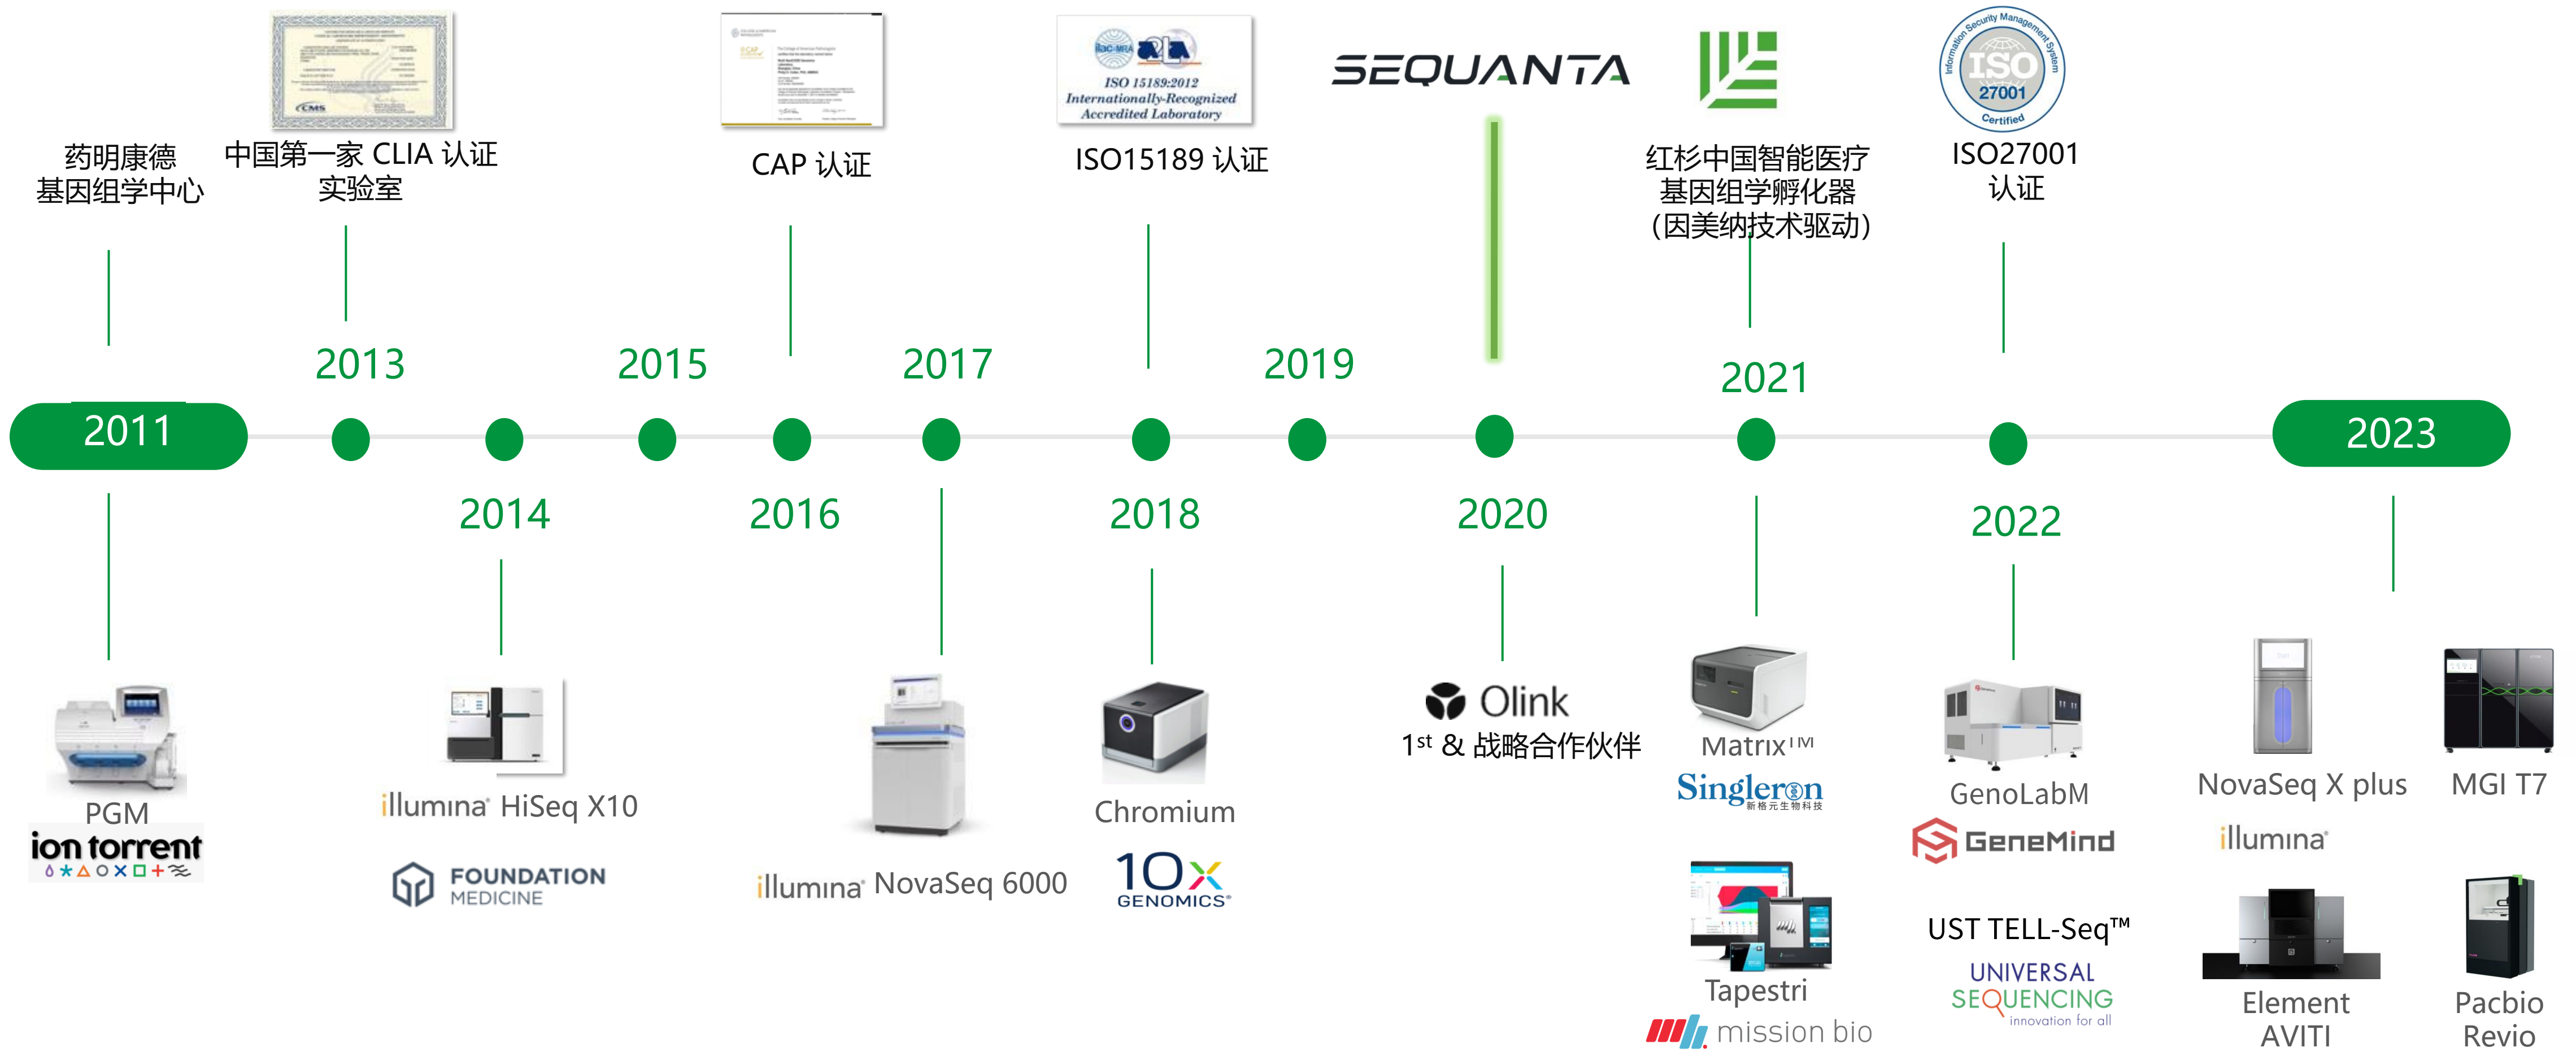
药明康德
基因组学中心

中国第一家 CLIA 认证
实验室

CAP 认证

ISO 15189:2012
Internationally-Recognized
Accredited Laboratory

ISO15189 认证

SEQUANTA

红杉中国智能医疗
基因组学孵化器
(因美纳技术驱动)

ISO
27001
Certified

ISO27001
认证

2013 2015 2017 2019 2021

2011 2023

2014 2016 2018 2020 2022

PGM
ion torrent

illumina HiSeq X10

FOUNDATION MEDICINE

illumina NovaSeq 6000

Chromium

10x GENOMICS

Olink
1$^{st}$ & 战略合作伙伴

Matrix™
Singleron 新格元生物科技

Tapestri
mission bio

GenoLabM
GeneMind

UST TELL-Seq™
UNIVERSAL SEQUENCING innovation for all

NovaSeq X plus
illumina

MGI T7

Element
AVITI

Pacbio
Revio